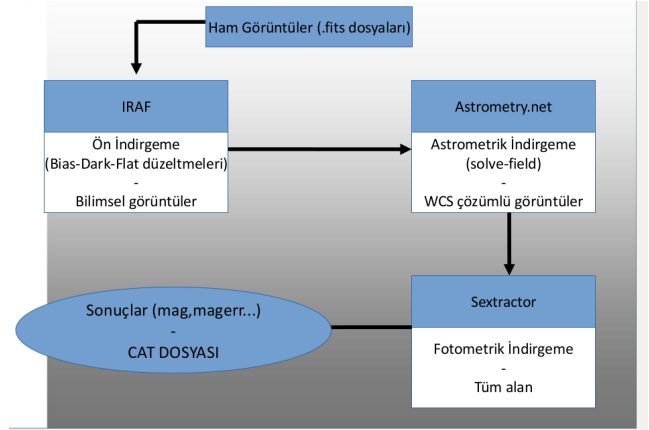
Ham Görüntüler (.fits dosyaları)

IRAF

Ön İndirgeme
(Bias-Dark-Flat düzeltmeleri)
-
Bilimsel görüntüler

Astrometry.net

Astrometrik İndirgeme
(solve-field)
-
WCS çözümlü görüntüler

Sextractor

Fotometrik İndirgeme
-
Tüm alan

Sonuçlar (mag,magerr...)
-
CAT DOSYASI